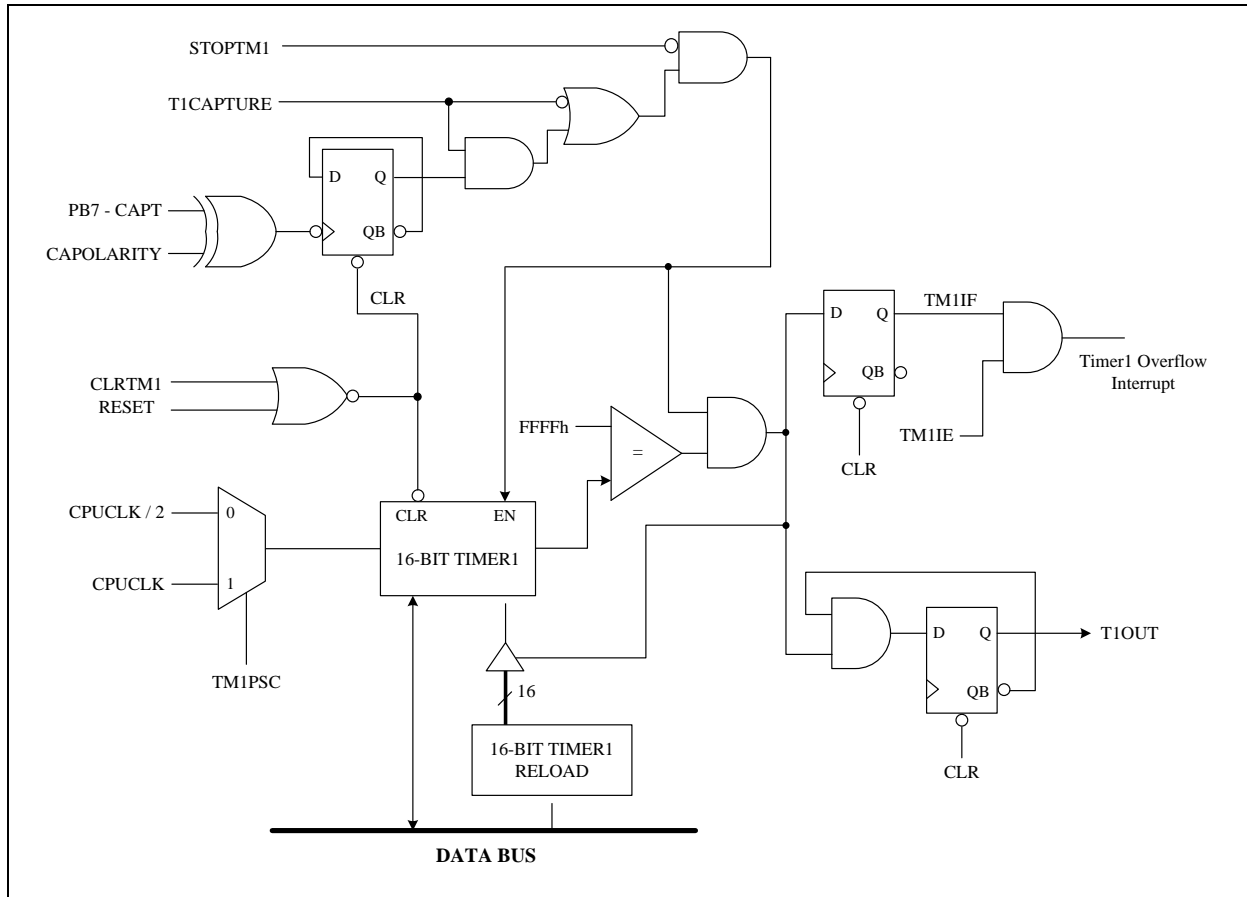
STOPTM1

T1CAPTURE

D Q

QB

PB7 - CAPT

CAPOLARITY

CLR

CLRTM1

RESET

D Q

QB

TM1IF

Timer1 Overflow Interrupt

TM1IE

CLR

FFFFh

=

CPUCLK / 2

0

CPUCLK

1

TM1PSC

CLR EN

16-BIT TIMER1

16

16-BIT TIMER1 RELOAD

D Q

QB

T1OUT

CLR

DATA BUS